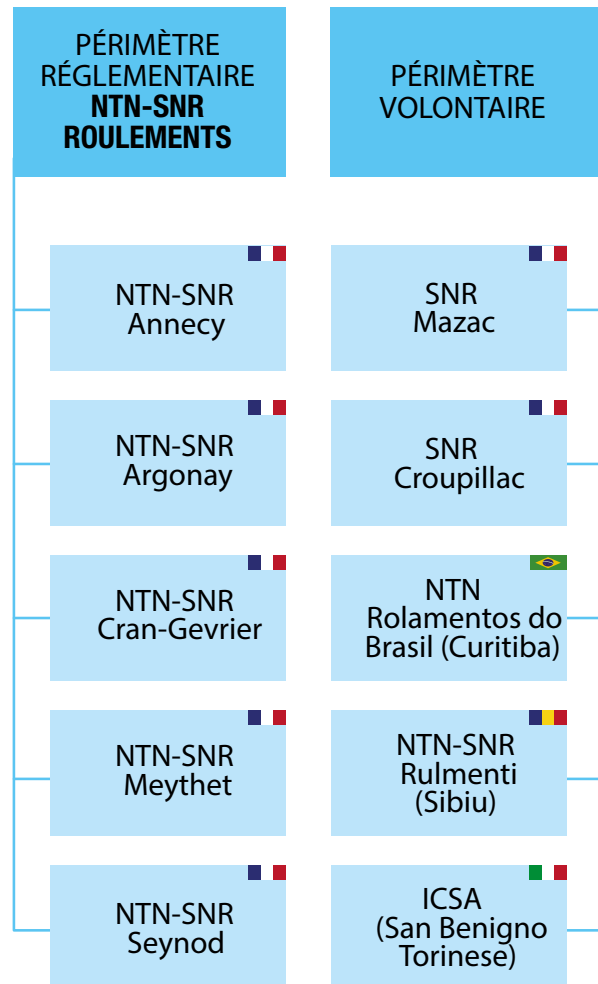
PÉRIMÈTRE RÉGLEMENTAIRE
**NTN-SNR ROULEMENTS**

NTN-SNR Annecy

NTN-SNR Argonay

NTN-SNR Cran-Gevrier

NTN-SNR Meythet

NTN-SNR Seynod

PÉRIMÈTRE VOLONTAIRE

SNR Mazac

SNR Croupillac

NTN Rolamentos do Brasil (Curitiba)

NTN-SNR Rulmenti (Sibiu)

ICSA (San Benigno Torinese)